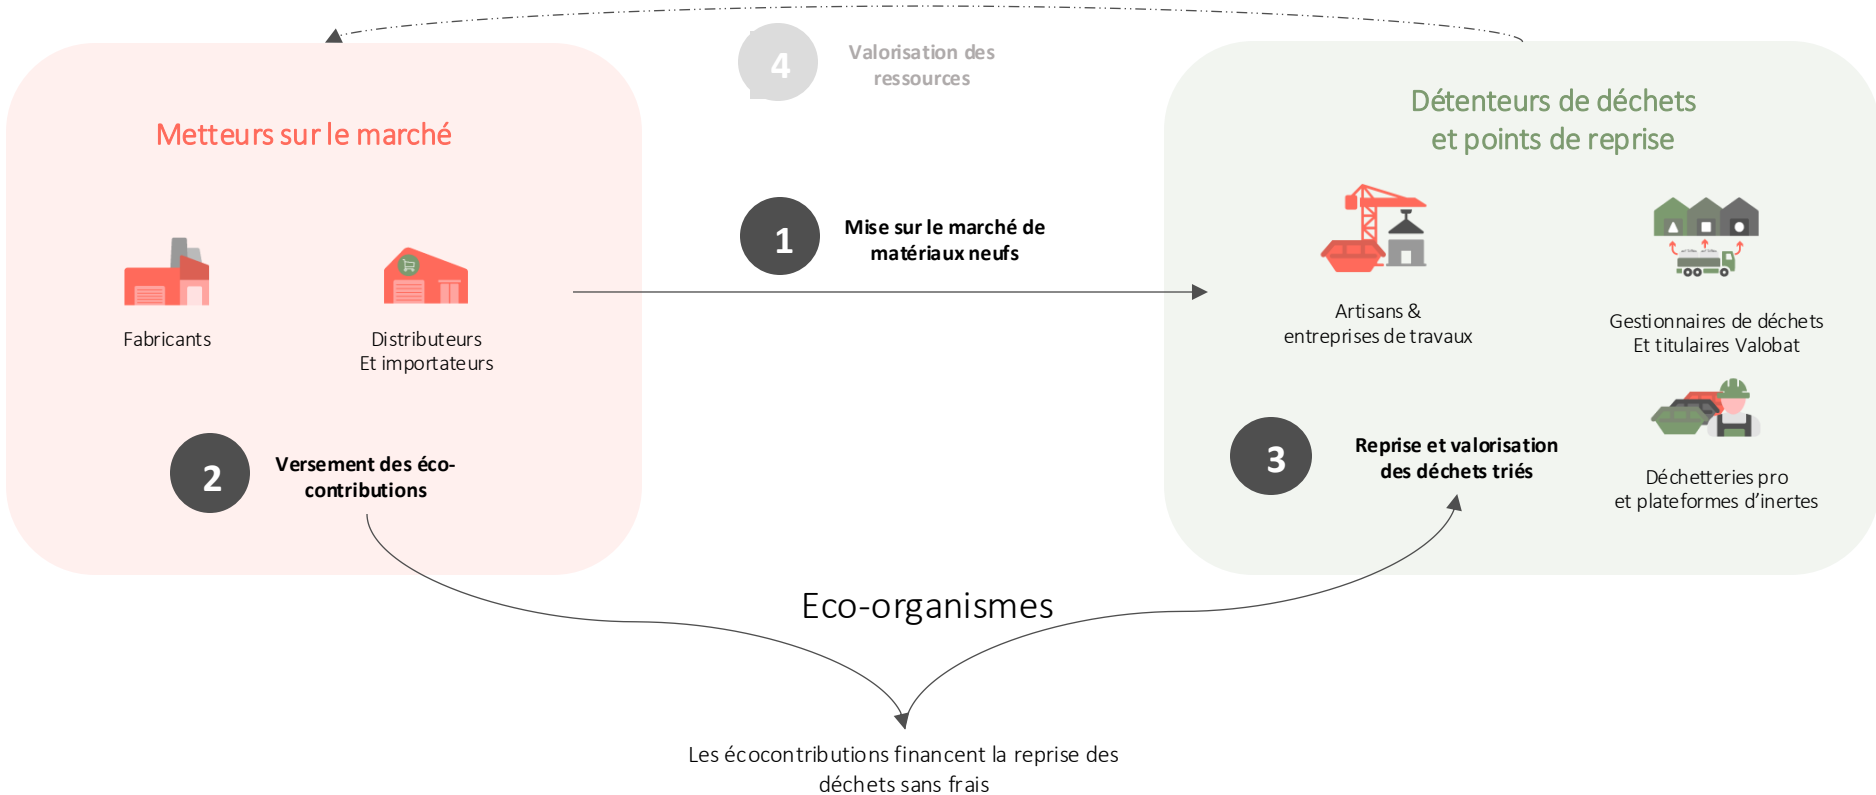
4 Valorisation des ressources

Metteurs sur le marché

Fabricants

Distributeurs
Et importateurs

2 Versement des éco-contributions

1 Mise sur le marché de matériaux neufs

Détenteurs de déchets et points de reprise

Artisans & entreprises de travaux

Gestionnaires de déchets
Et titulaires Valobat

3 Reprise et valorisation des déchets triés

Déchetteries pro
et plateformes d'inertes

Eco-organismes

Les écocontributions financent la reprise des déchets sans frais